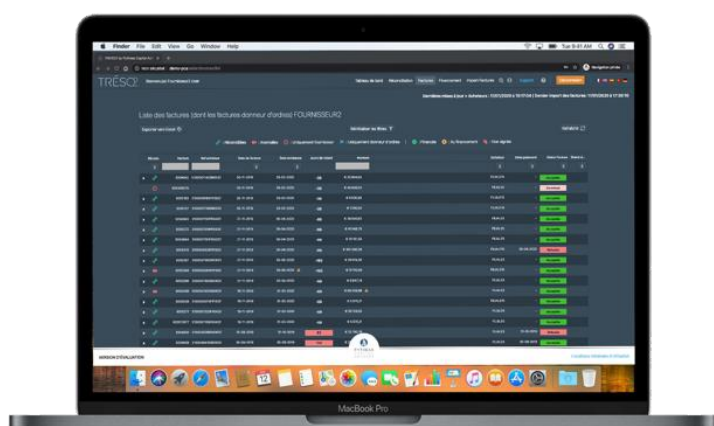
Finder File Edit View Go Window Help

Tue 9:41 AM

TRÉSO

Tableau de bord Réconciliation Factures Financement Import factures Support

Liste des factures (dont les factures donneur d'ordres) FOURNISSEUR2

Exporter vers Excel

Réconciliées Anomalies Uniquement fournisseur Uniquement donneur d'ordres Financée Au financement Non éligible

Montant

VERSION D'ÉVALUATION

MacBook Pro